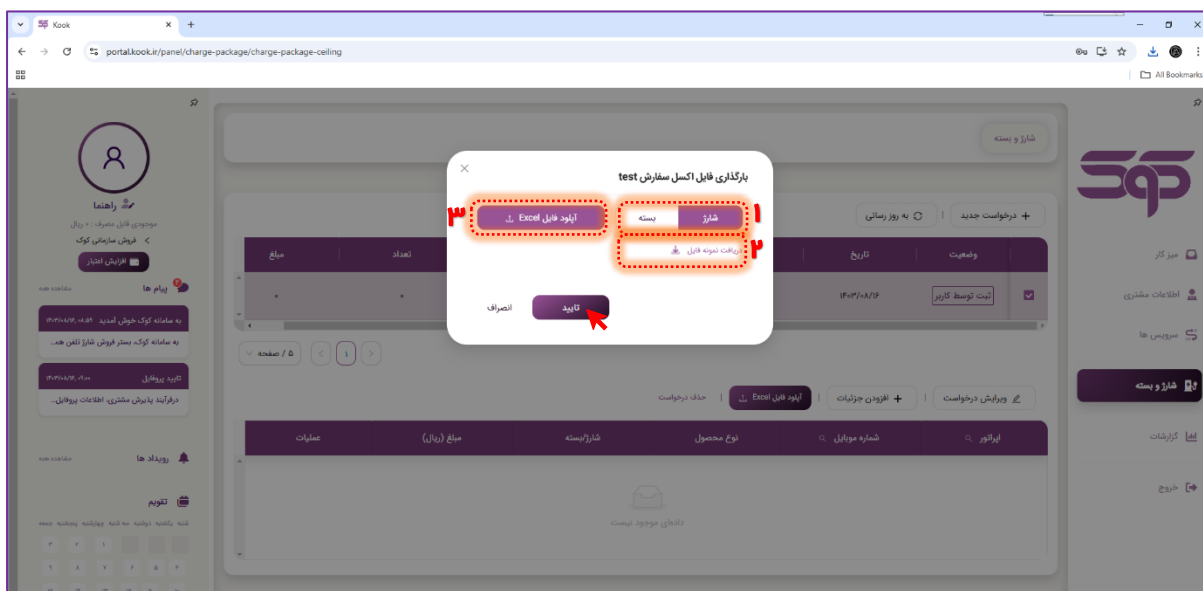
Kook
portal.kook.ir/panel/charge-package/charge-package-ceiling
All Bookmarks

بارگذاری فایل اکسل سفارش test
شارژ
بسته
۱
آپلود فایل Excel
۳
دریافت نمونه فایل
۲
تایید
انصراف

شارژ و بسته
درخواست جدید
به روز رسانی
وضعیت
تاریخ
تعداد
مبلغ
ثبت توسط کاربر
۱۴۰۳/۰۸/۱۶
۰
۰
۵ / صفحه
۱
ویرایش درخواست
افزودن جزئیات
آپلود فایل Excel
حذف درخواست
اپراتور
شماره موبایل
نوع محصول
شارژ/بسته
مبلغ (ریال)
عملیات
داده‌ای موجود نیست

راهنما
موجودی قابل مصرف : ۰ ریال
فروش سازمانی کوک
افزایش اعتبار
پیام ها
مشاهده همه
به سامانه کوک خوش آمدید
به سامانه کوک، بستر فروش شارژ تلفن هم...
تایید پروفایل
درفرآیند پذیرش مشتری، اطلاعات پروفایل...
رویداد ها
مشاهده همه
تقویم
شنبه یکشنبه دوشنبه سه شنبه چهارشنبه پنجشنبه جمعه

میز کار
اطلاعات مشتری
سرویس ها
شارژ و بسته
گزارشات
خروج